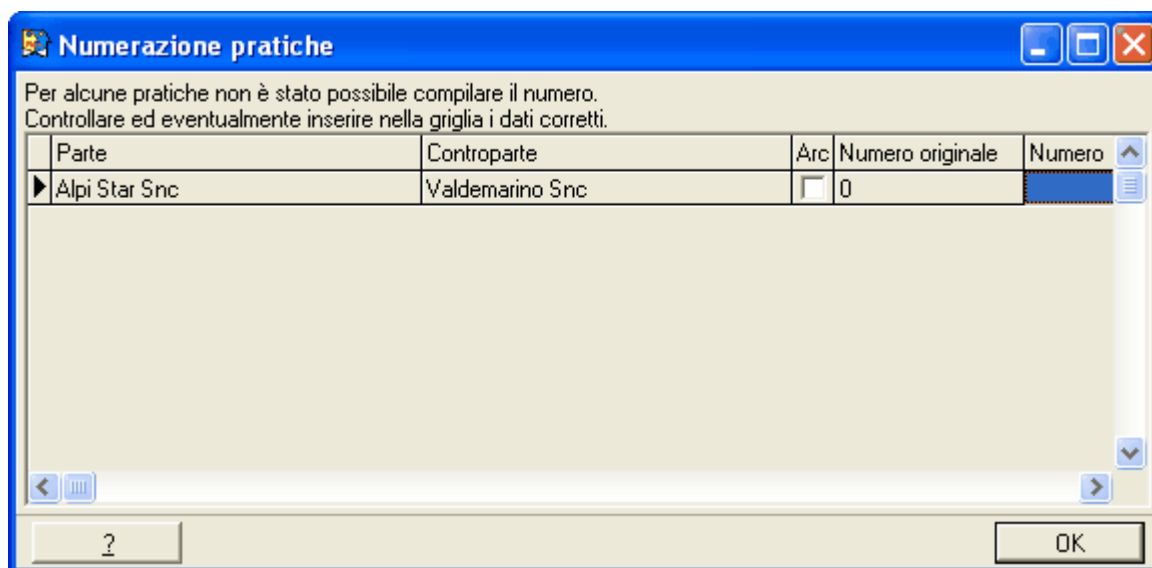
Numerazione pratiche

Per alcune pratiche non è stato possibile compilare il numero.
Controllare ed eventualmente inserire nella griglia i dati corretti.

| Parte | Controparte | Arc | Numero originale | Numero |
|---|---|---|---|---|
| Alpi Star Snc | Valdemarino Snc | | 0 | |

?

OK